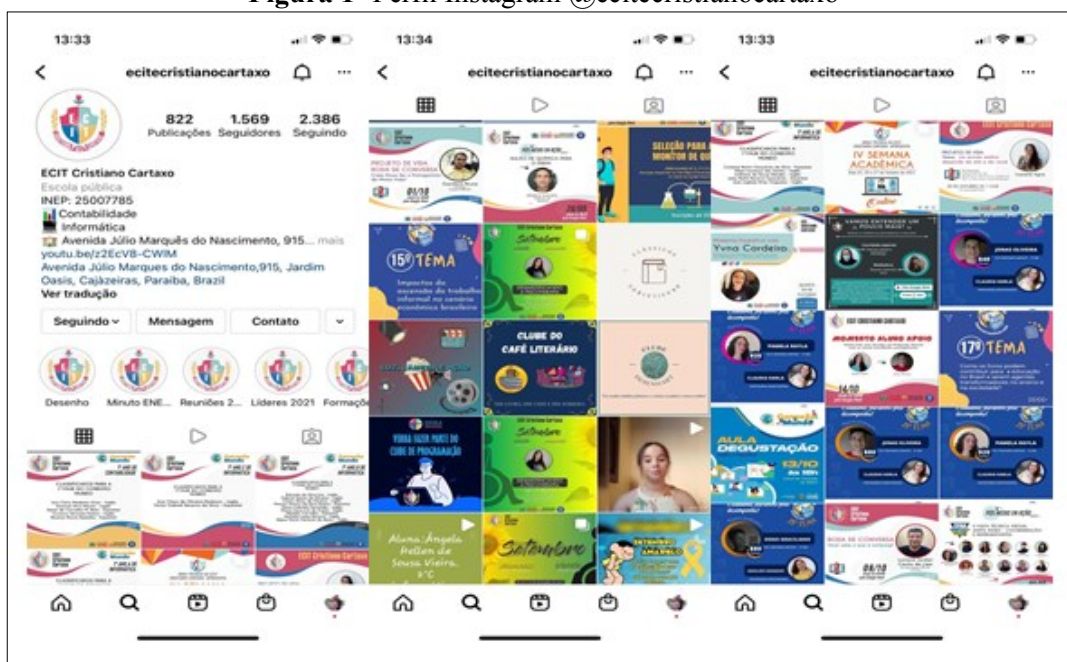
Figura 1- Perfil Instagram @ecitecristianocartaxo

13:33

ecitecristianocartaxo

822 Publicações
1.569 Seguidores
2.386 Seguindo

ECIT Cristiano Cartaxo
Escola pública
INEP: 25007785
Contabilidade
Informática
Avenida Júlio Marquês do Nascimento, 915... mais
youtu.be/z2EcV8-CWIM
Avenida Júlio Marques do Nascimento,915, Jardim Oasis, Cajàzeiras, Paraiba, Brazil
Ver tradução

Seguindo
Mensagem
Contato

Desenho
Minuto ENE...
Reuniões 2...
Líderes 2021
Formaçõe

ECIT Cristiano Cartaxo

13:34

ecitecristianocartaxo

PROJETO DE VIDA
RODA DE CONVERSA
SELEÇÃO PARA MONITOR DE QU
15º TEMA
Setembro
CLUBE DO CAFÉ LITERÁRIO
VENHA FAZER PARTE DO CLUBE DE PROGRAMAÇÃO
Setembro
Aluna: Ângela Hellen de Sousa Vieira.
Setembro
SETEMBRO AMARELO

13:33

ecitecristianocartaxo

IV SEMANA ACADÊMICA
Yvna Cordeiro
VAMOS ENTENDER UM POUCO MAIS?
MOMENTO ALUNO APOIO
17º TEMA
AULA DEGUSTAÇÃO
RODA DE CONVERSA
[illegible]